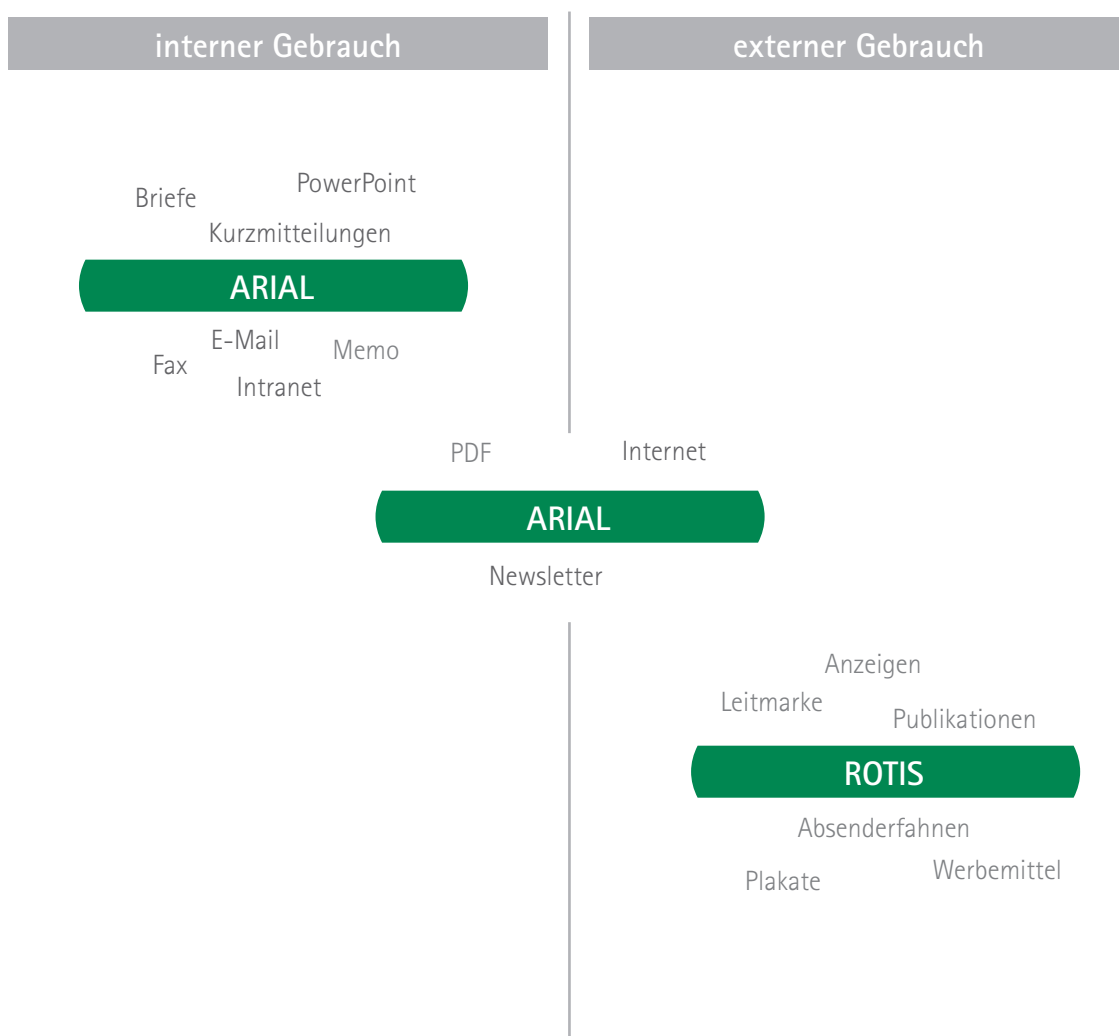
interner Gebrauch

externer Gebrauch

Briefe
PowerPoint
Kurzmitteilungen
ARIAL
Fax
E-Mail
Memo
Intranet

PDF
Internet
ARIAL
Newsletter

Anzeigen
Leitmarke
Publikationen
ROTIS
Absenderfahnen
Plakate
Werbemittel